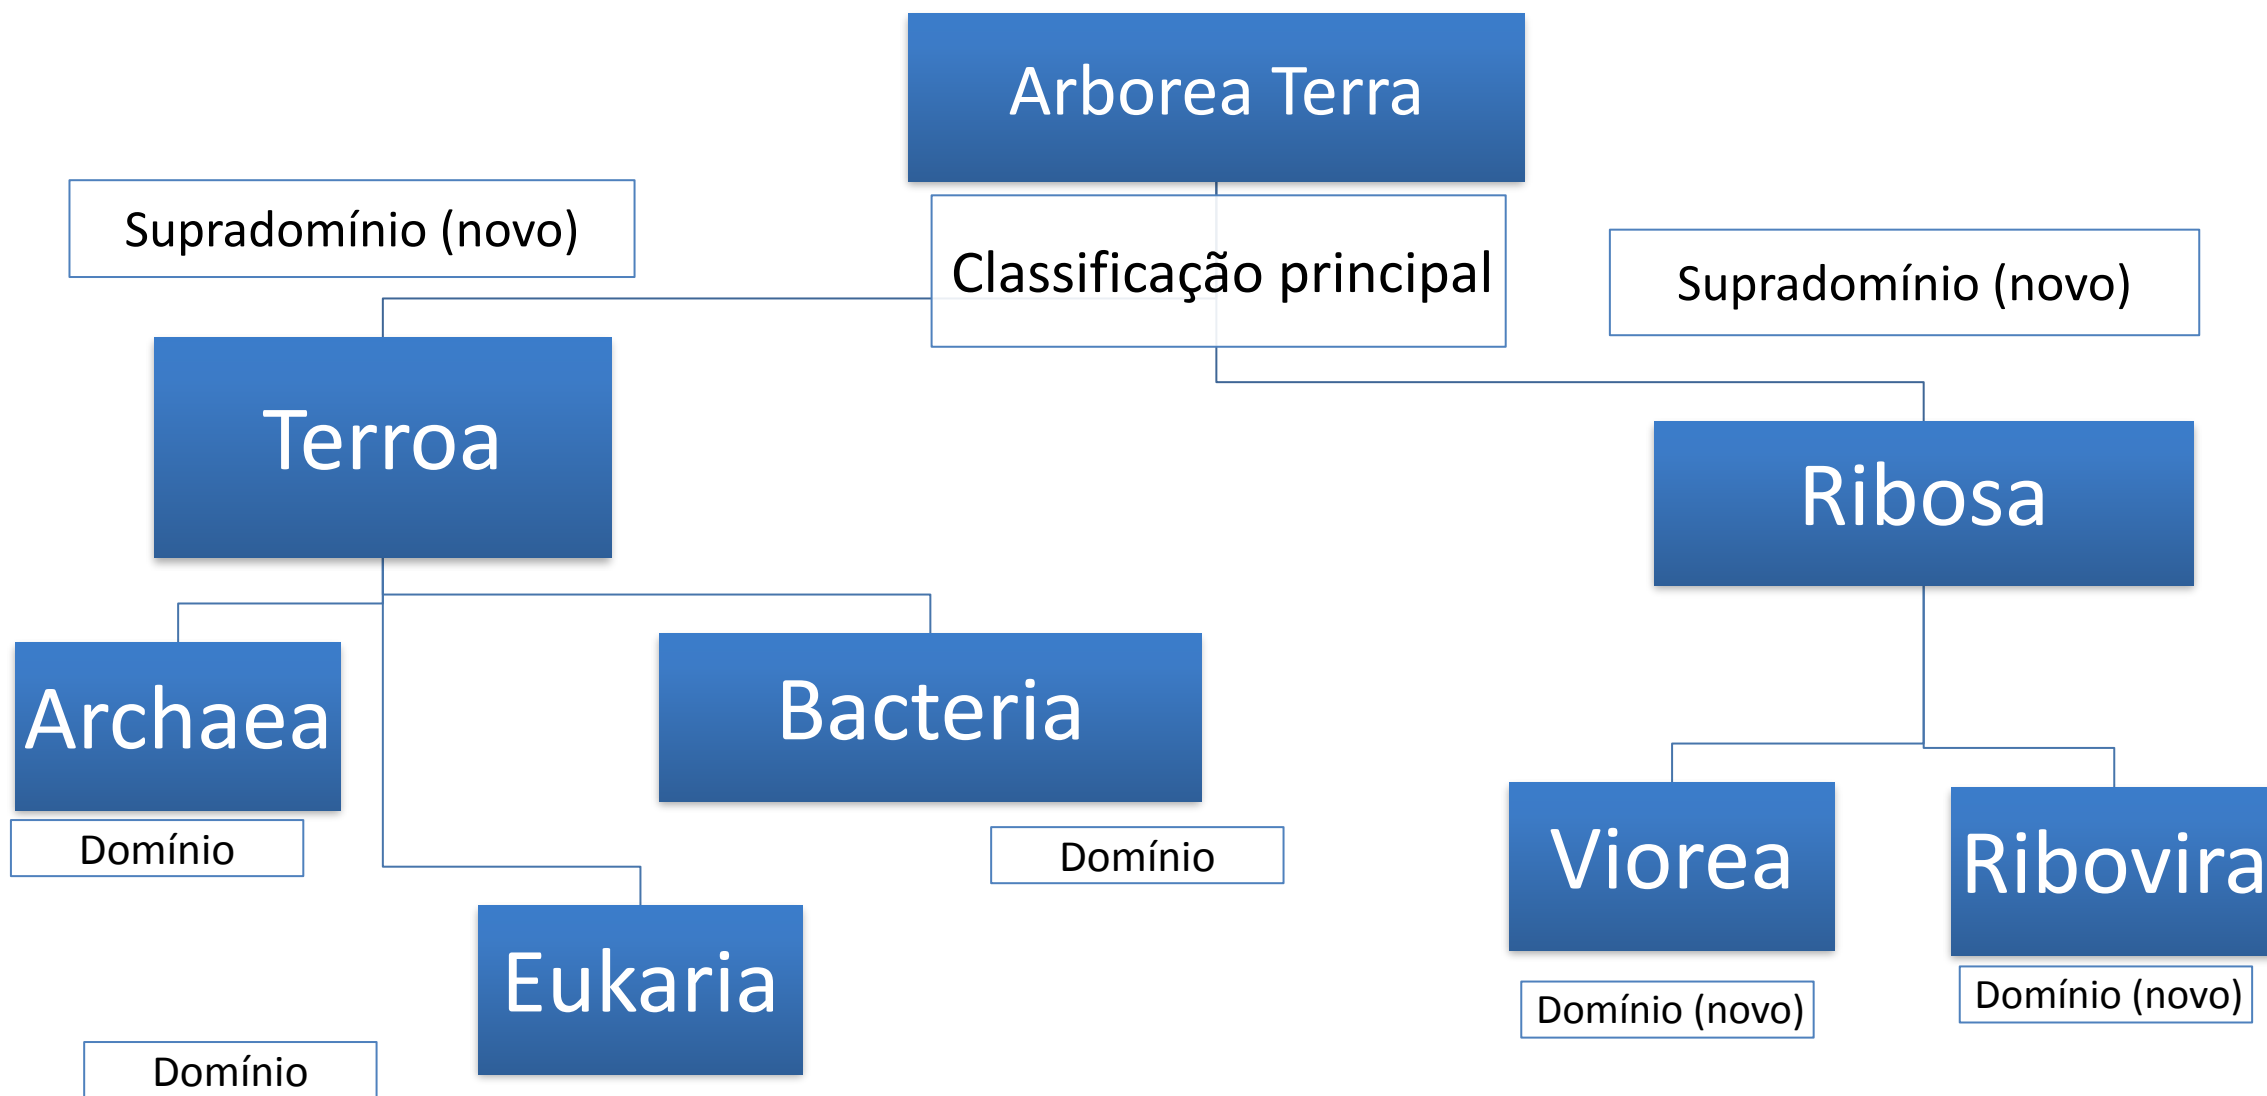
Arborea Terra

Classificação principal

Supradomínio (novo)

Supradomínio (novo)

Terroa

Ribosa

Archaea

Domínio

Bacteria

Domínio

Eukaria

Domínio

Viorea

Domínio (novo)

Ribovira

Domínio (novo)